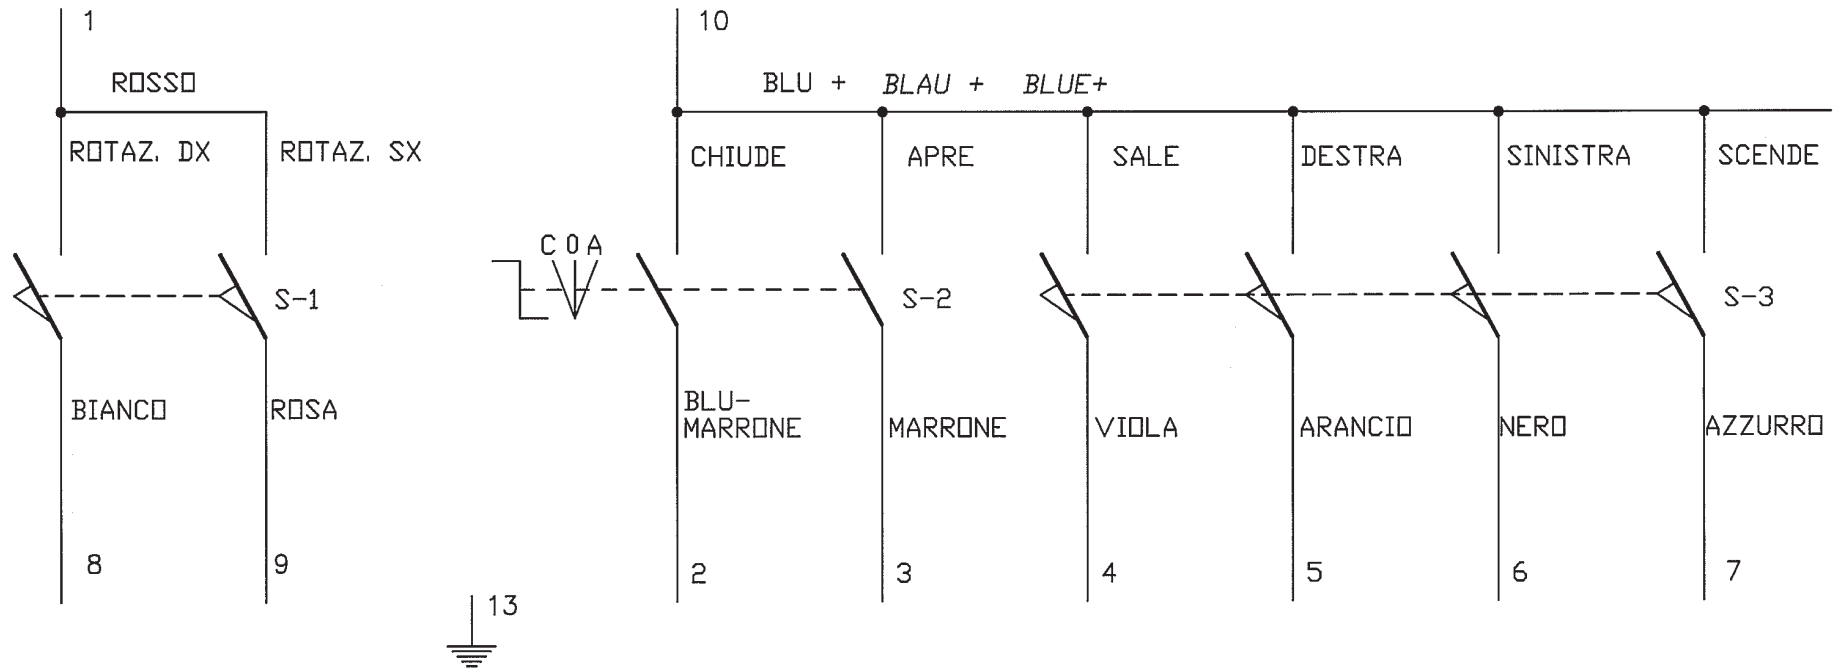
1

ROSSO

ROTAZ. DX

ROTAZ. SX

S-1

BIANCO

ROSA

8

9

10

BLU + BLAU + BLUE+

CHIUDE

APRE

SALE

DESTRA

SINISTRA

SCENDE

C O A

S-2

S-3

BLU-MARRONE

MARRONE

VIOLA

ARANCIO

NERO

AZZURRO

2

3

4

5

6

7

13